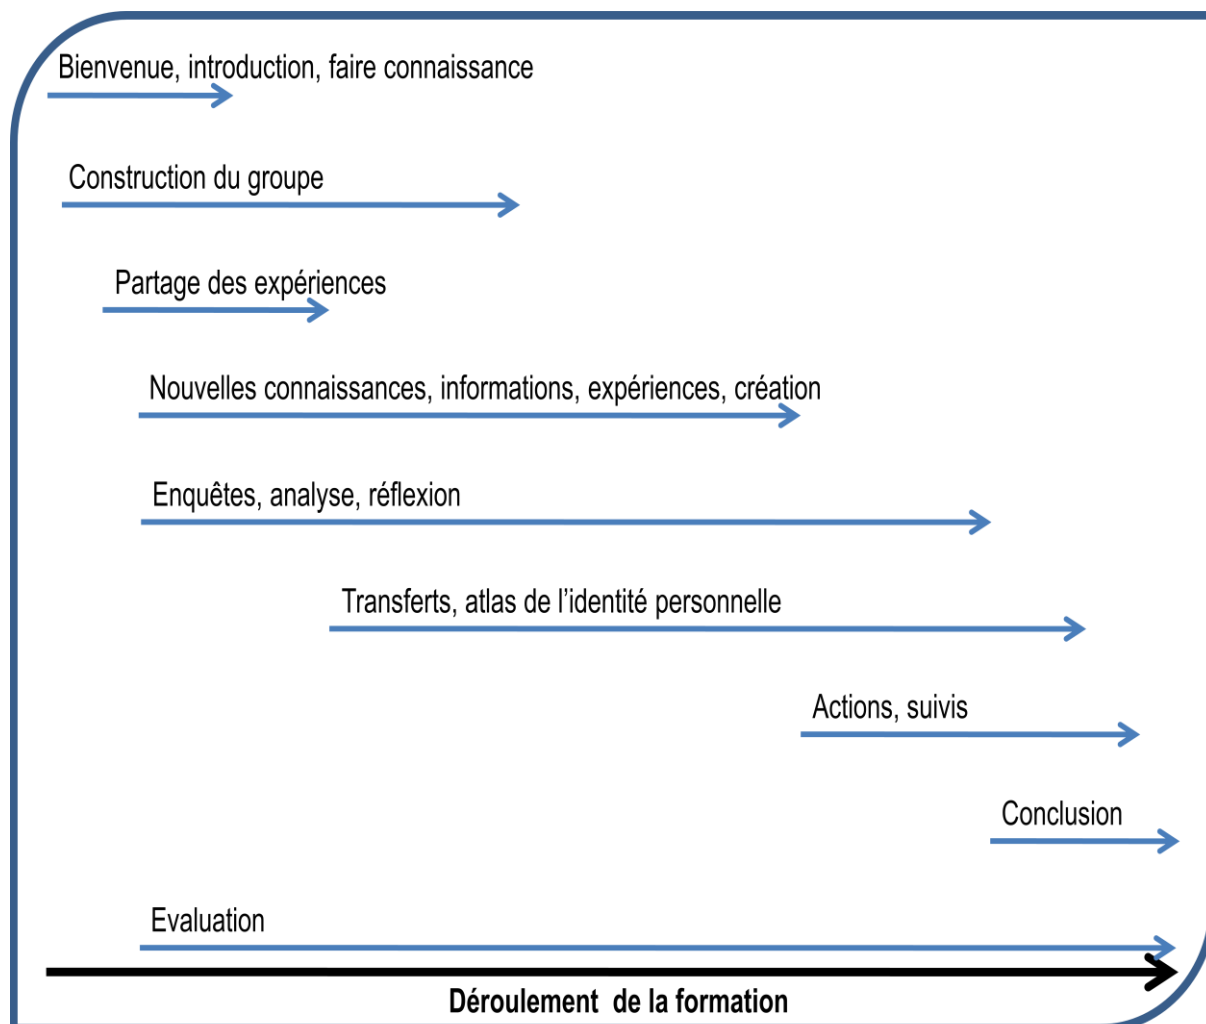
Bienvenue, introduction, faire connaissance

Construction du groupe

Partage des expériences

Nouvelles connaissances, informations, expériences, création

Enquêtes, analyse, réflexion

Transferts, atlas de l’identité personnelle

Actions, suivis

Conclusion

Evaluation

Déroulement de la formation